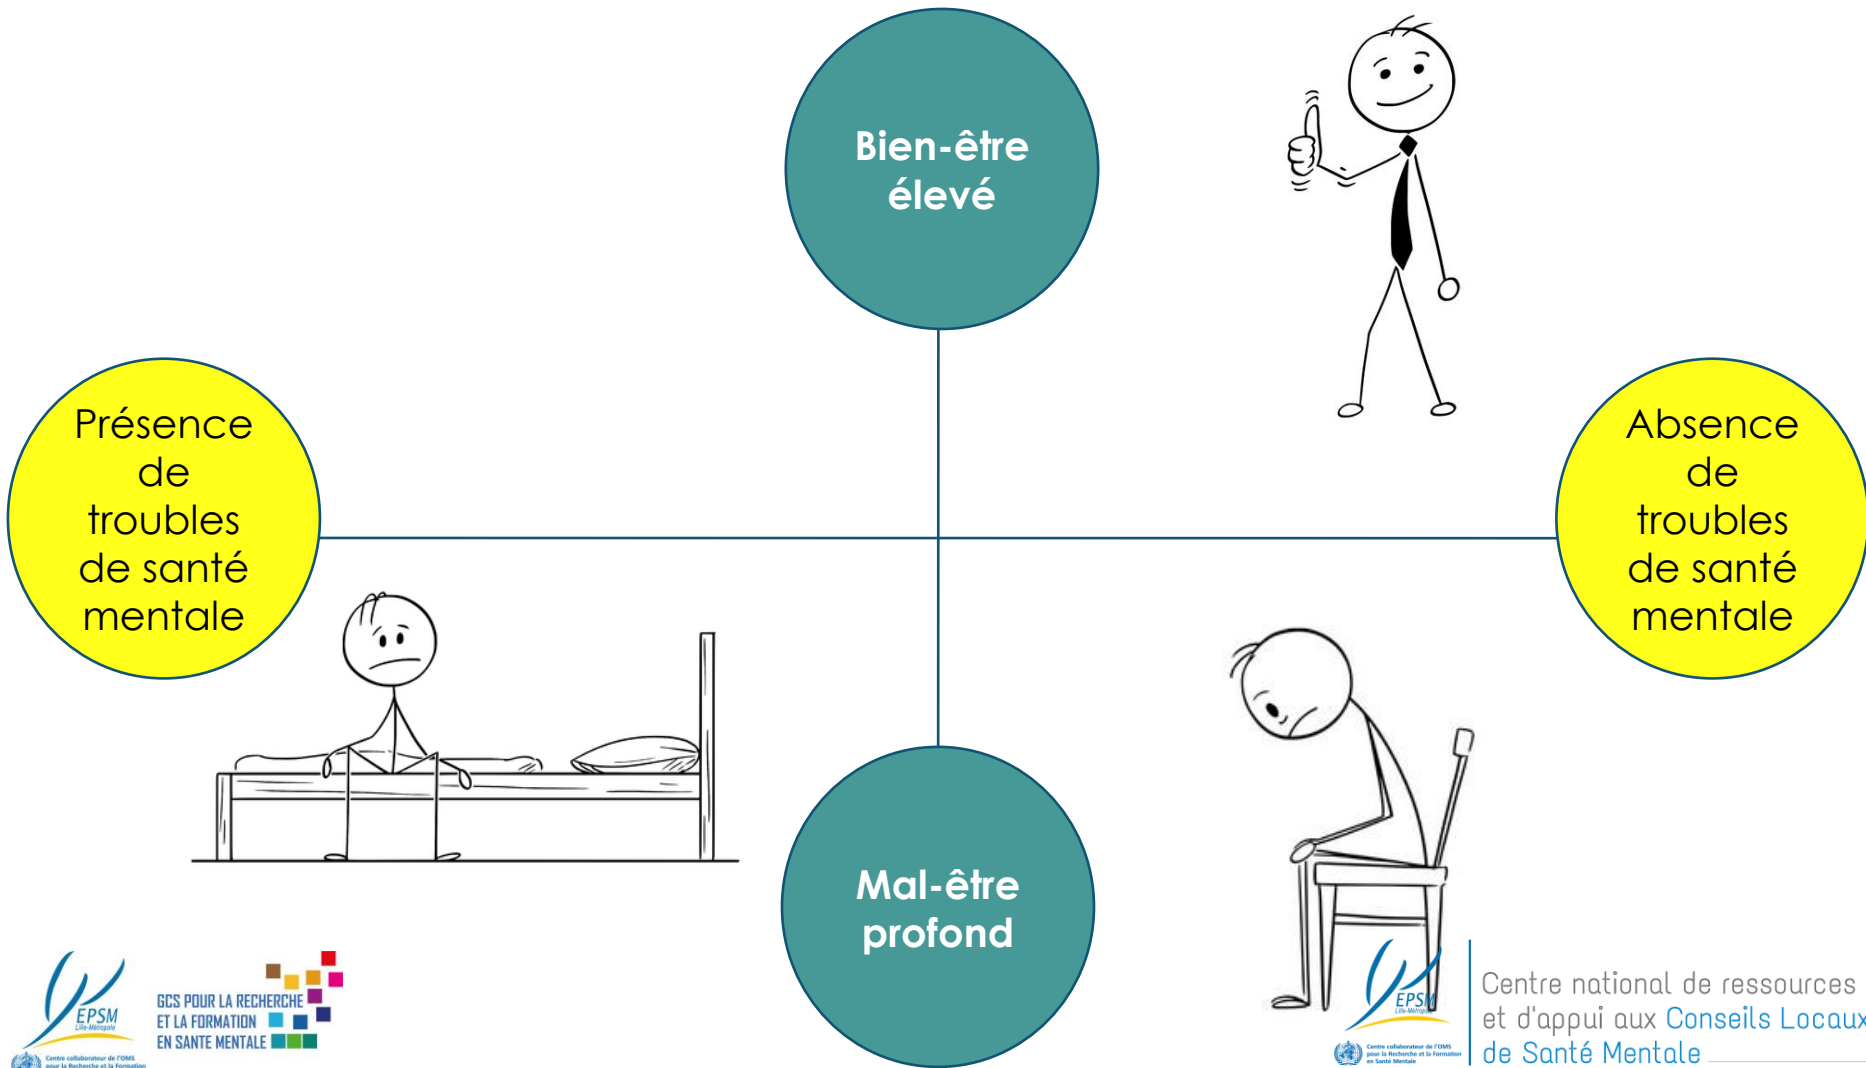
Bien-être élevé

Présence de troubles de santé mentale

Absence de troubles de santé mentale

Mal-être profond

EPSM Lille-Métropole

Centre collaborateur de l'OMS pour la Recherche et la Formation

GCS POUR LA RECHERCHE ET LA FORMATION EN SANTE MENTALE

EPSM Lille-Métropole

Centre collaborateur de l'OMS pour la Recherche et la Formation en Santé Mentale

Centre national de ressources et d'appui aux Conseils Locaux de Santé Mentale